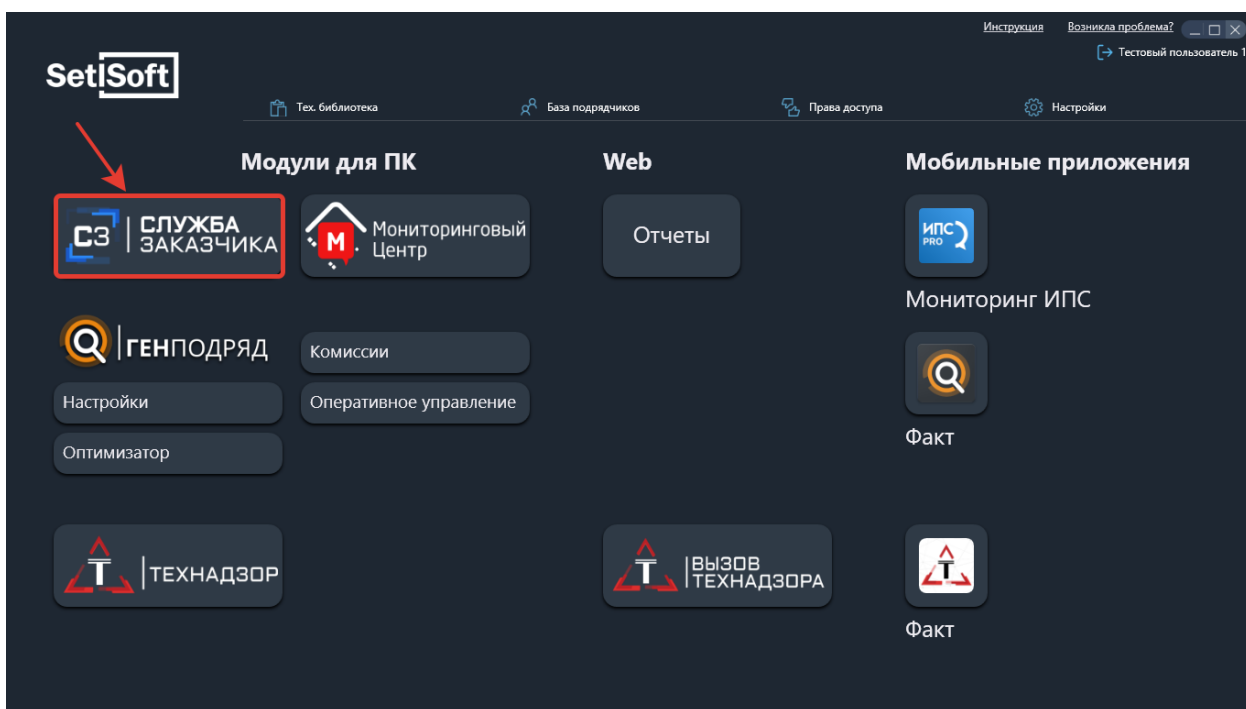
Инструкция Возникла проблема?

Тестовый пользователь 1

SetiSoft

Тех. библиотека
База подрядчиков
Права доступа
Настройки

Модули для ПК

Web

Мобильные приложения

СЗ СЛУЖБА ЗАКАЗЧИКА

М Мониторинговый Центр

Отчеты

ИПС PRO

Мониторинг ИПС

ГЕНПОДРЯД

Комиссии

Настройки

Оперативное управление

Оптимизатор

Факт

Т ТЕХНАДЗОР

Т ВЫЗОВ ТЕХНАДЗОРА

Т

Факт